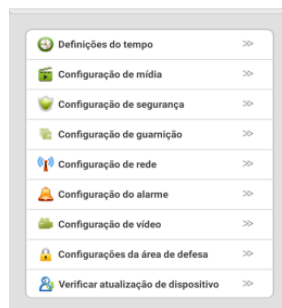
Definições do tempo >>
Configuração de mídia >>
Configuração de segurança >>
Configuração de guarnição >>
Configuração de rede >>
Configuração do alarme >>
Configuração de vídeo >>
Configurações da área de defesa >>
Verificar atualização de dispositivo >>